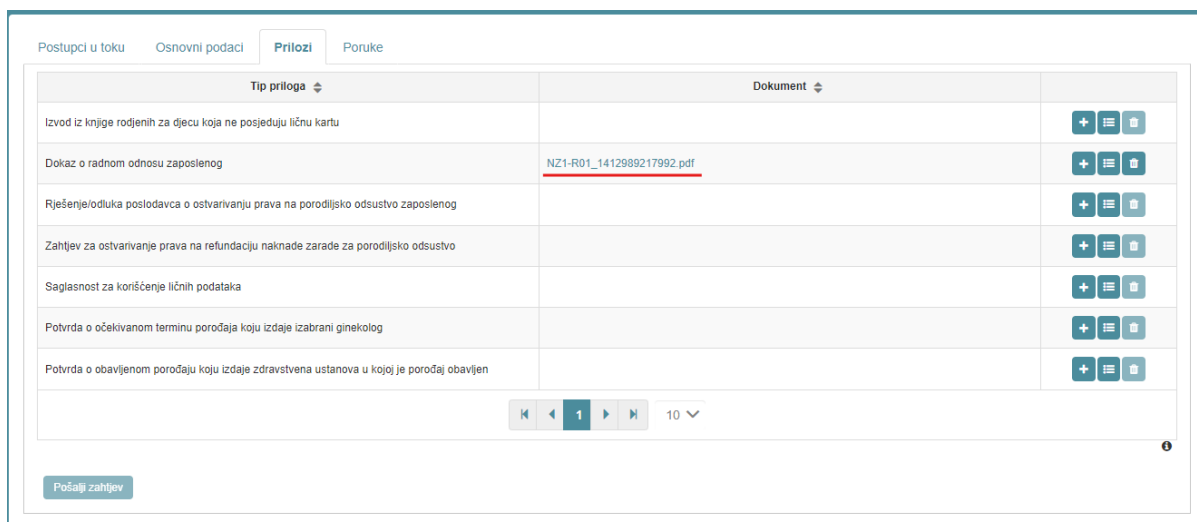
Postupci u toku Osnovni podaci Prilozi Poruke

| Tip priloga | Dokument | |
|---|---|---|
| Izvod iz knjige rodjenih za djecu koja ne posjeduju ličnu kartu | | |
| Dokaz o radnom odnosu zaposlenog | NZ1-R01_1412989217992.pdf | |
| Rješenje/odluka poslodavca o ostvarivanju prava na porodiljsko odsustvo zaposlenog | | |
| Zahtjev za ostvarivanje prava na refundaciju naknade zarade za porodiljsko odsustvo | | |
| Saglasnost za korišćenje ličnih podataka | | |
| Potvrda o očekivanom terminu porođaja koju izdaje izabrani ginekolog | | |
| Potvrda o obavljenom porođaju koju izdaje zdravstvena ustanova u kojoj je porođaj obavljen | | |

1 10

Pošalji zahtjev